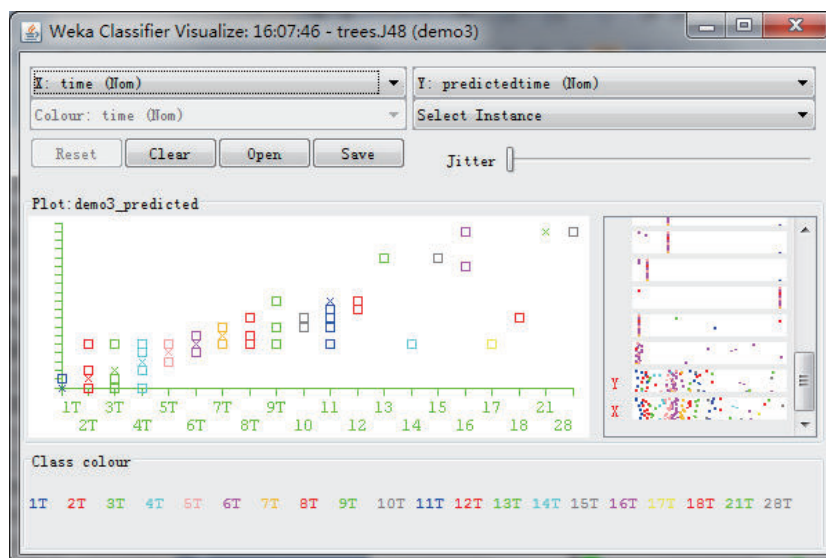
Weka Classifier Visualize: 16:07:46 - trees.J48 (demo3)

X: time (Nom)
Y: predictedtime (Nom)
Colour: time (Nom)
Select Instance
Reset
Clear
Open
Save
Jitter

Plot:demo3_predicted

1T 3T 5T 7T 9T 11 13 15 17 21
2T 4T 6T 8T 10 12 14 16 18 28

Y
X

Class colour

1T 2T 3T 4T 5T 6T 7T 8T 9T 10T 11T 12T 13T 14T 15T 16T 17T 18T 21T 28T